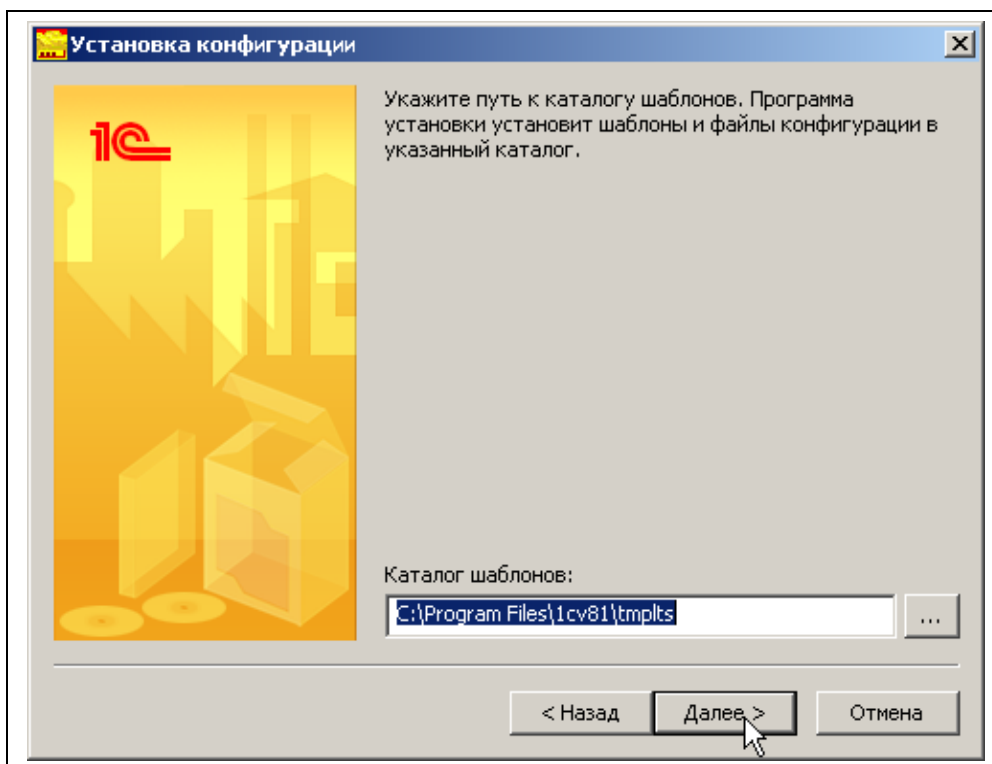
Установка конфигурации

×

1С

Укажите путь к каталогу шаблонов. Программа установки установит шаблоны и файлы конфигурации в указанный каталог.

Каталог шаблонов:

C:\Program Files\1cv81\tmplts

...

< Назад

Далее >

Отмена